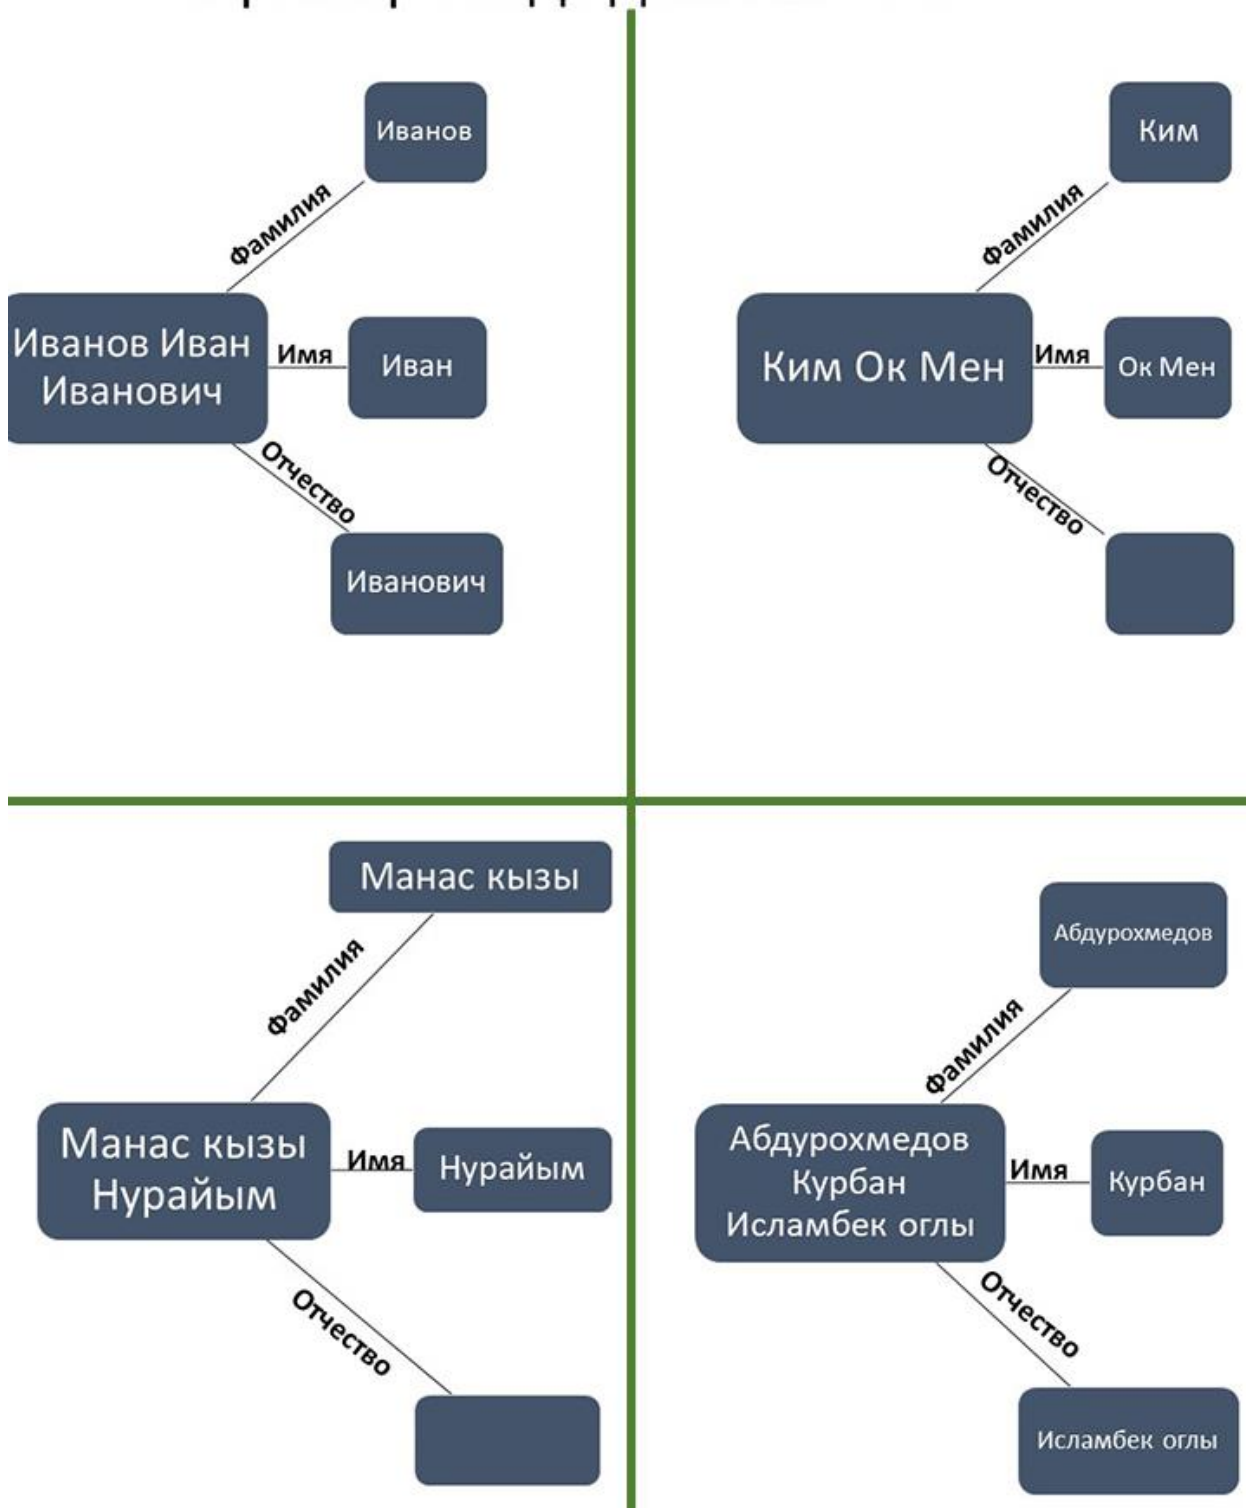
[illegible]

Иванов
Фамилия
Иванов Иван Иванович
Имя
Иван
Отчество
Иванович

Ким
Фамилия
Ким Ок Мен
Имя
Ок Мен
Отчество

Манас кызы
Фамилия
Манас кызы Нурайым
Имя
Нурайым
Отчество

Абдурохмедов
Фамилия
Абдурохмедов Курбан Исламбек оглы
Имя
Курбан
Отчество
Исламбек оглы